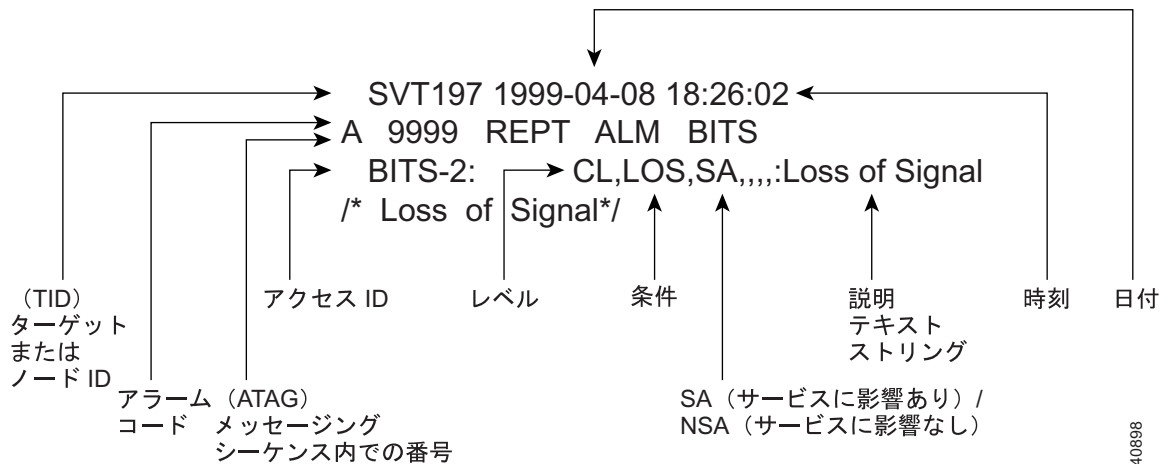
SVT197 1999-04-08 18:26:02
A 9999 REPT ALM BITS
BITS-2: CL,LOS,SA,,,,:Loss of Signal
/* Loss of Signal*/

（TID）
ターゲット
または
ノード ID

アラーム
コード

（ATAG）
メッセージング
シーケンス内での番号

アクセス ID

レベル

条件

SA（サービスに影響あり）/
NSA（サービスに影響なし）

説明
テキスト
ストリング

時刻

日付

40898